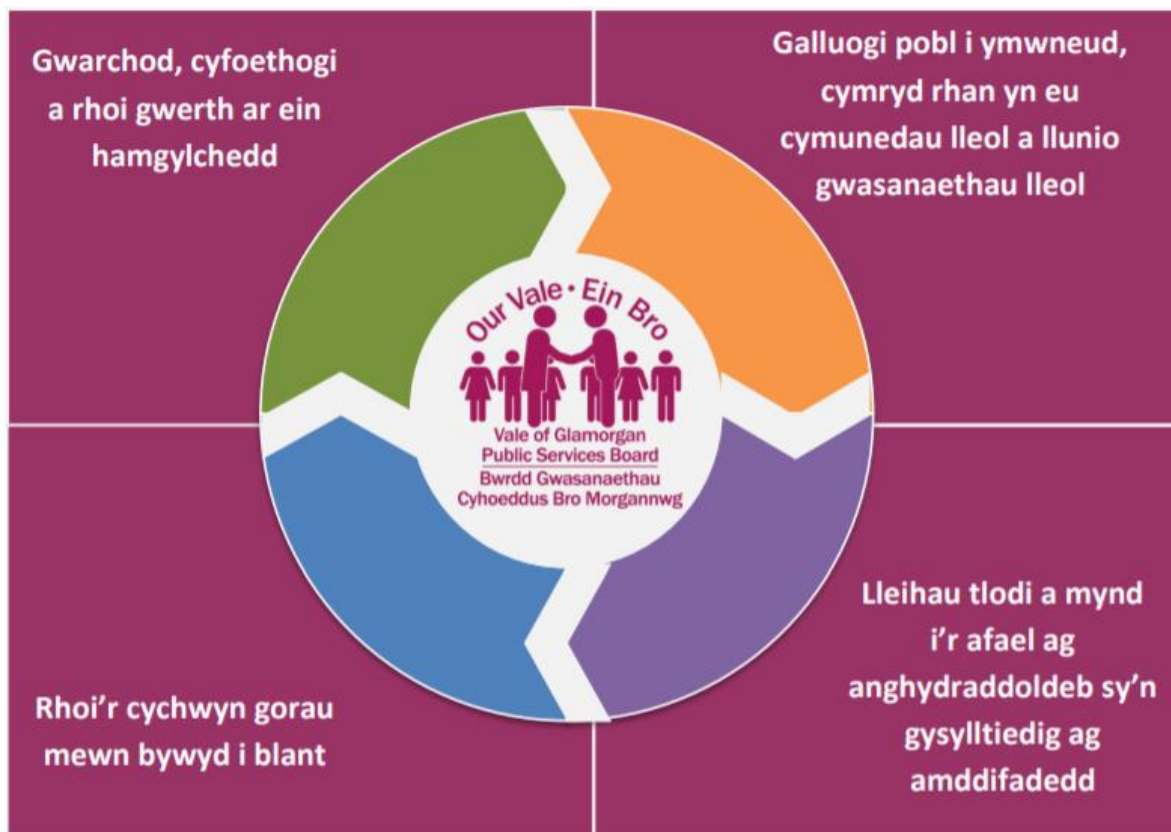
Gwarchod, cyfoethogi a rhoi gwerth ar ein hamgylchedd

Galluogi pobl i ymwneud, cymryd rhan yn eu cymunedau lleol a llunio gwasanaethau lleol

Our Vale • Ein Bro

Vale of Glamorgan Public Services Board
Bwrdd Gwasanaethau Cyhoeddus Bro Morgannwg

Rhoi'r cychwyn gorau mewn bywyd i blant

Lleihau tlodi a mynd i'r afael ag anghydraddoldeb sy'n gysylltiedig ag amddifadedd